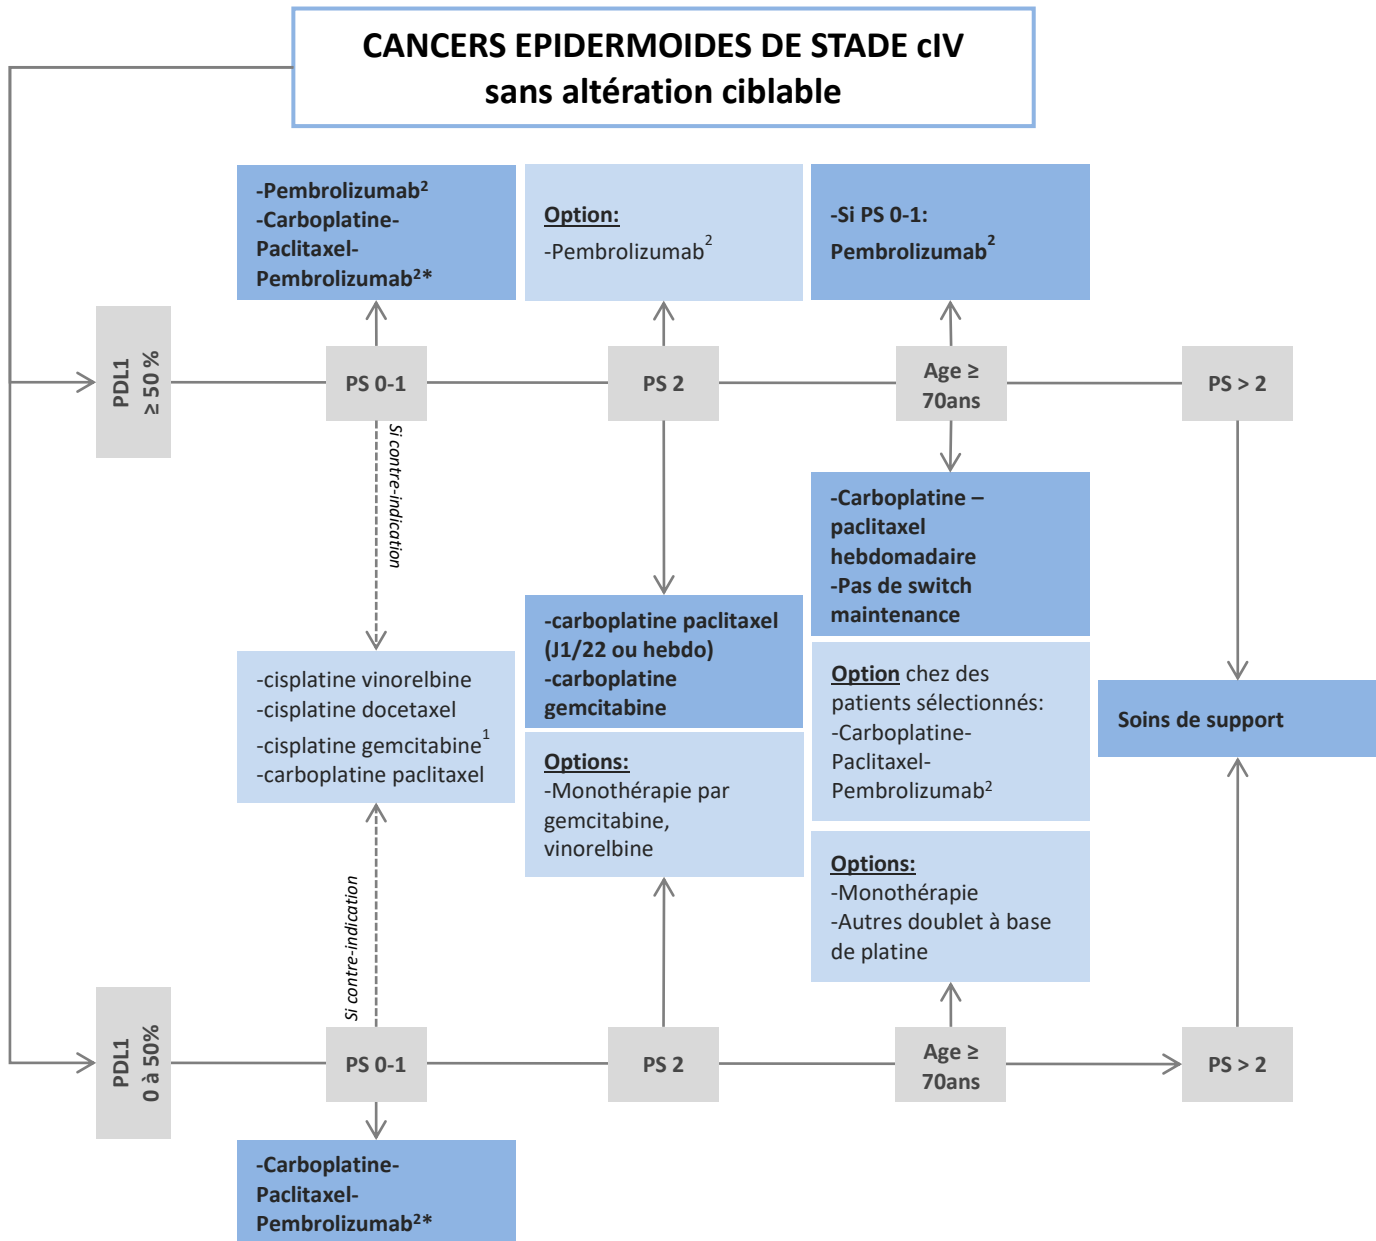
CANCERS EPIDERMOIDES DE STADE cIV
sans altération ciblable

-Pembrolizumab$^2$
-Carboplatine-Paclitaxel-Pembrolizumab$^{2*}$

Option:
-Pembrolizumab$^2$

-Si PS 0-1:
Pembrolizumab$^2$

PDL1 ≥ 50 %

PS 0-1

PS 2

Age ≥ 70ans

PS > 2

Si contre-indication

-Carboplatine – paclitaxel hebdomadaire
-Pas de switch maintenance

-carboplatine paclitaxel (J1/22 ou hebdo)
-carboplatine gemcitabine

-cisplatine vinorelbine
-cisplatine docetaxel
-cisplatine gemcitabine$^1$
-carboplatine paclitaxel

Option chez des patients sélectionnés:
-Carboplatine-Paclitaxel-Pembrolizumab$^2$

Soins de support

Options:
-Monothérapie par gemcitabine, vinorelbine

Options:
-Monothérapie
-Autres doublet à base de platine

Si contre-indication

PDL1 0 à 50%

PS 0-1

PS 2

Age ≥ 70ans

PS > 2

-Carboplatine-Paclitaxel-Pembrolizumab$^{2*}$